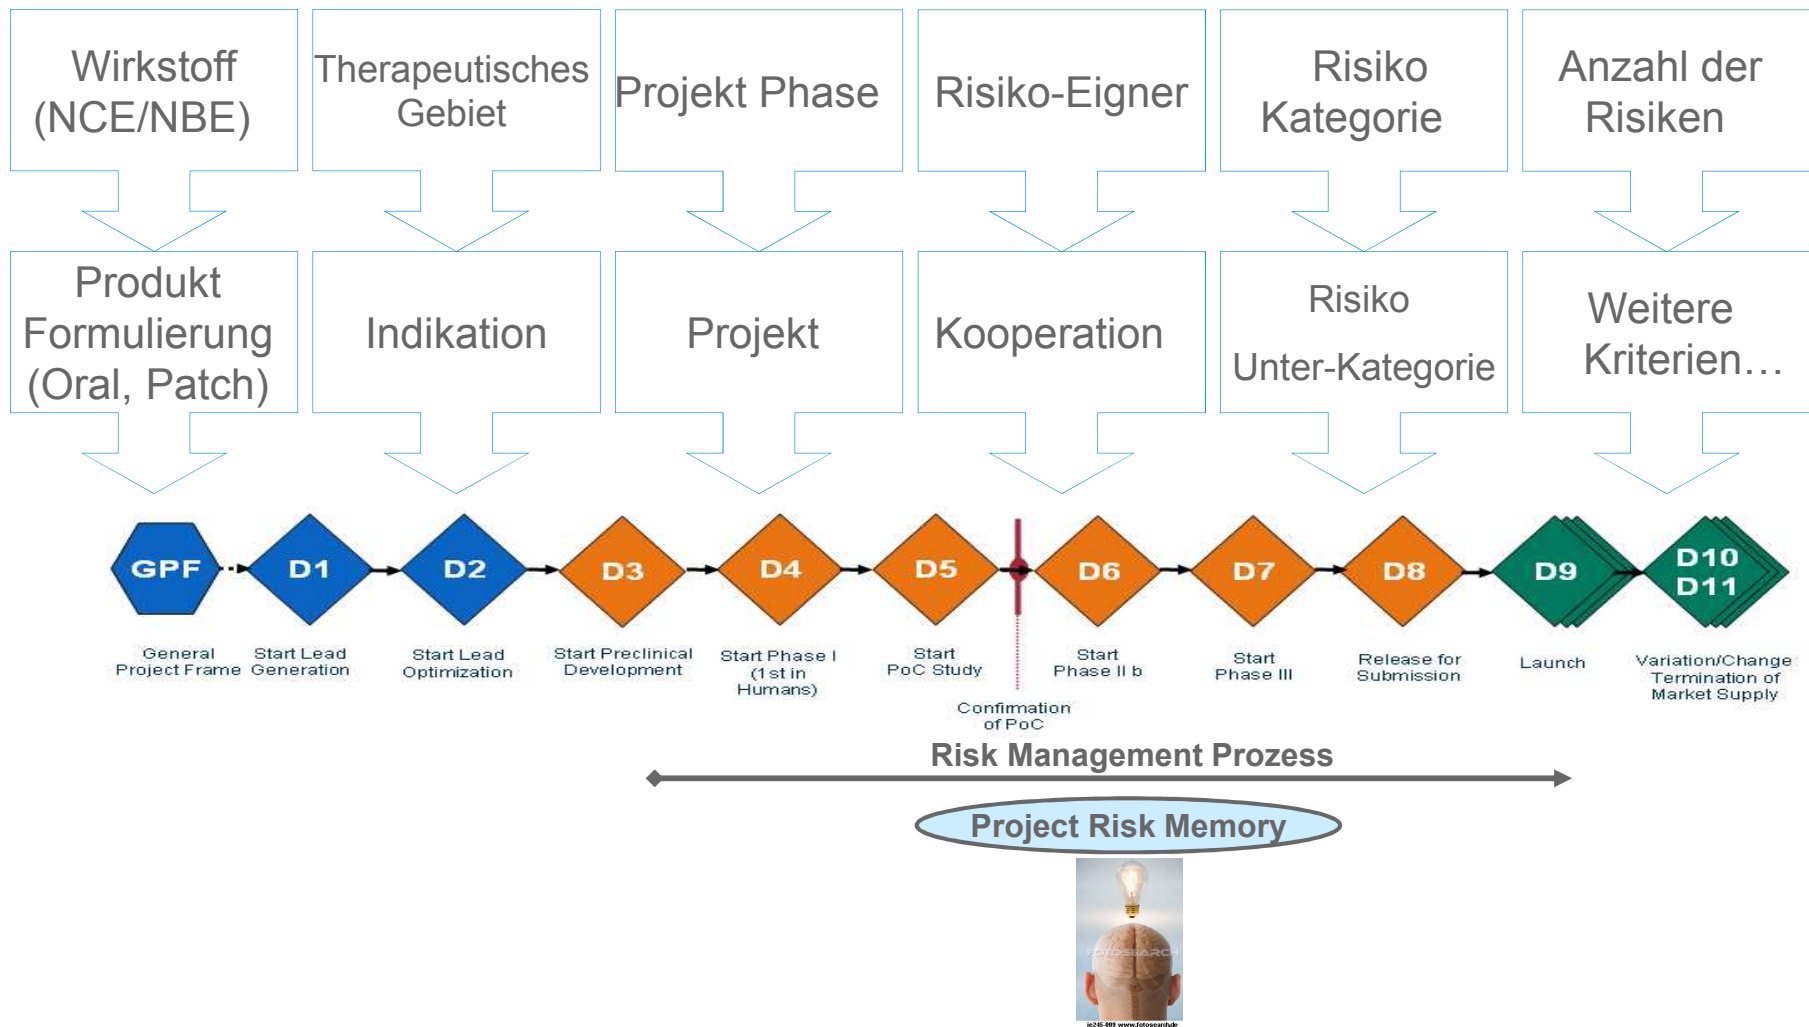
Wirkstoff (NCE/NBE)

Therapeutisches Gebiet

Projekt Phase

Risiko-Eigner

Risiko Kategorie

Anzahl der Risiken

Produkt Formulierung (Oral, Patch)

Indikation

Projekt

Kooperation

Risiko Unter-Kategorie

Weitere Kriterien…

GPF

D1

D2

D3

D4

D5

D6

D7

D8

D9

D10 D11

General Project Frame

Start Lead Generation

Start Lead Optimization

Start Preclinical Development

Start Phase I (1st in Humans)

Start PoC Study

Confirmation of PoC

Start Phase II b

Start Phase III

Release for Submission

Launch

Variation/Change Termination of Market Supply

Risk Management Prozess

Project Risk Memory

FOTOSEARCH

ie245-009 www.fotosearch.de